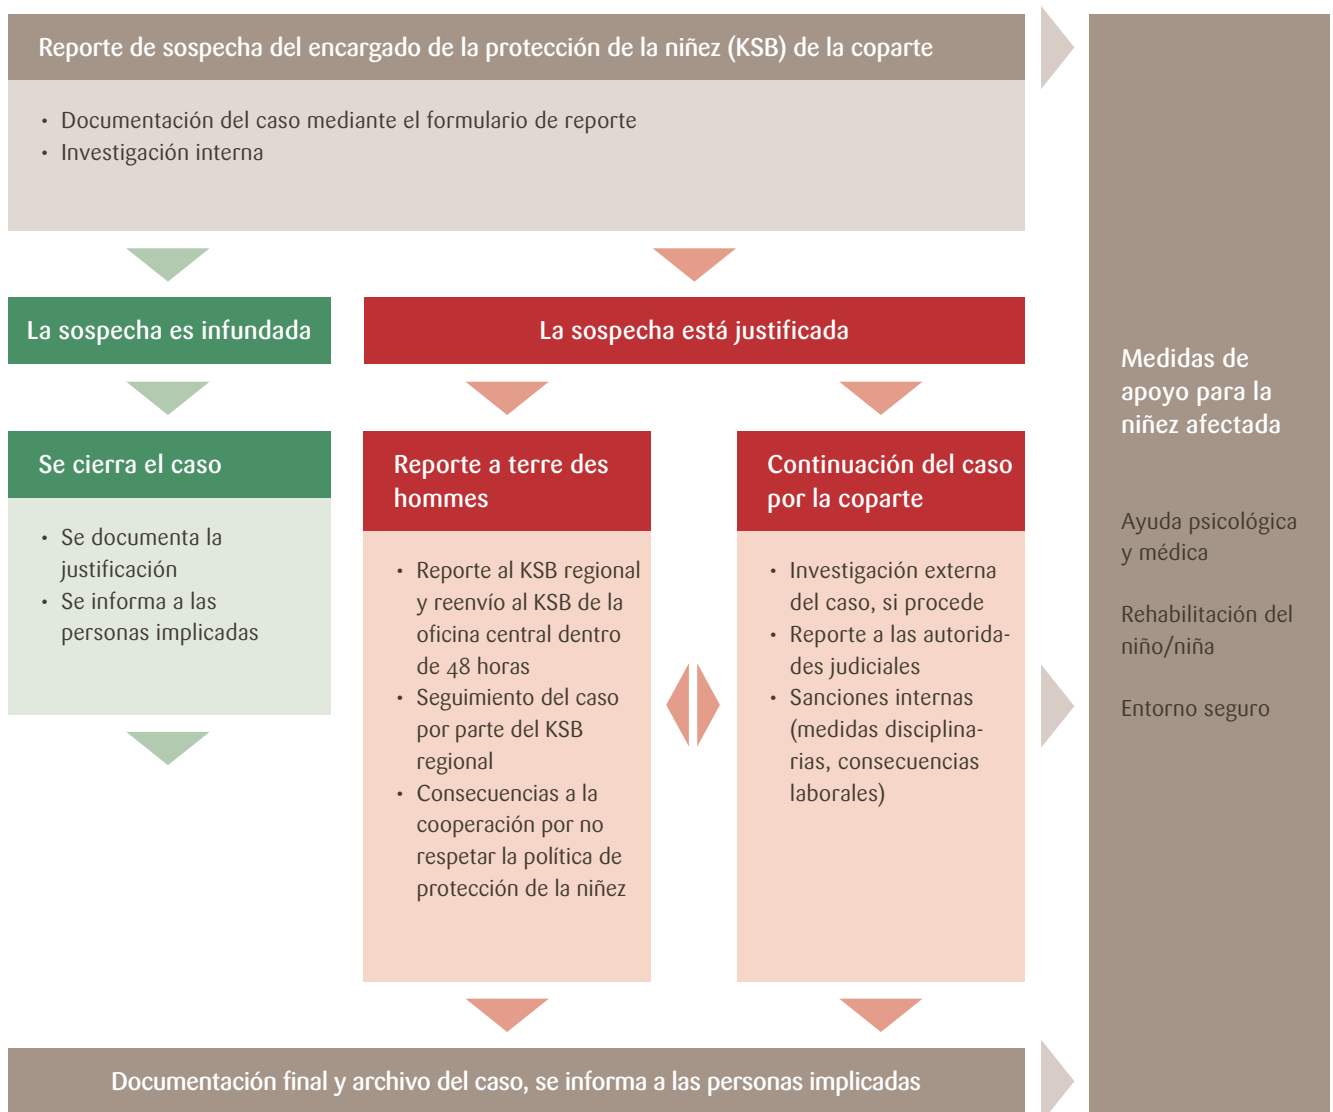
Reporte de sospecha del encargado de la protección de la niñez (KSB) de la coparte

- Documentación del caso mediante el formulario de reporte
- Investigación interna

La sospecha es infundada

La sospecha está justificada

Se cierra el caso

- Se documenta la justificación
- Se informa a las personas implicadas

Reporte a terre des hommes

- Reporte al KSB regional y reenvío al KSB de la oficina central dentro de 48 horas
- Seguimiento del caso por parte del KSB regional
- Consecuencias a la cooperación por no respetar la política de protección de la niñez

Continuación del caso por la coparte

- Investigación externa del caso, si procede
- Reporte a las autoridades judiciales
- Sanciones internas (medidas disciplinarias, consecuencias laborales)

Documentación final y archivo del caso, se informa a las personas implicadas

Medidas de apoyo para la niñez afectada

Ayuda psicológica y médica

Rehabilitación del niño/niña

Entorno seguro